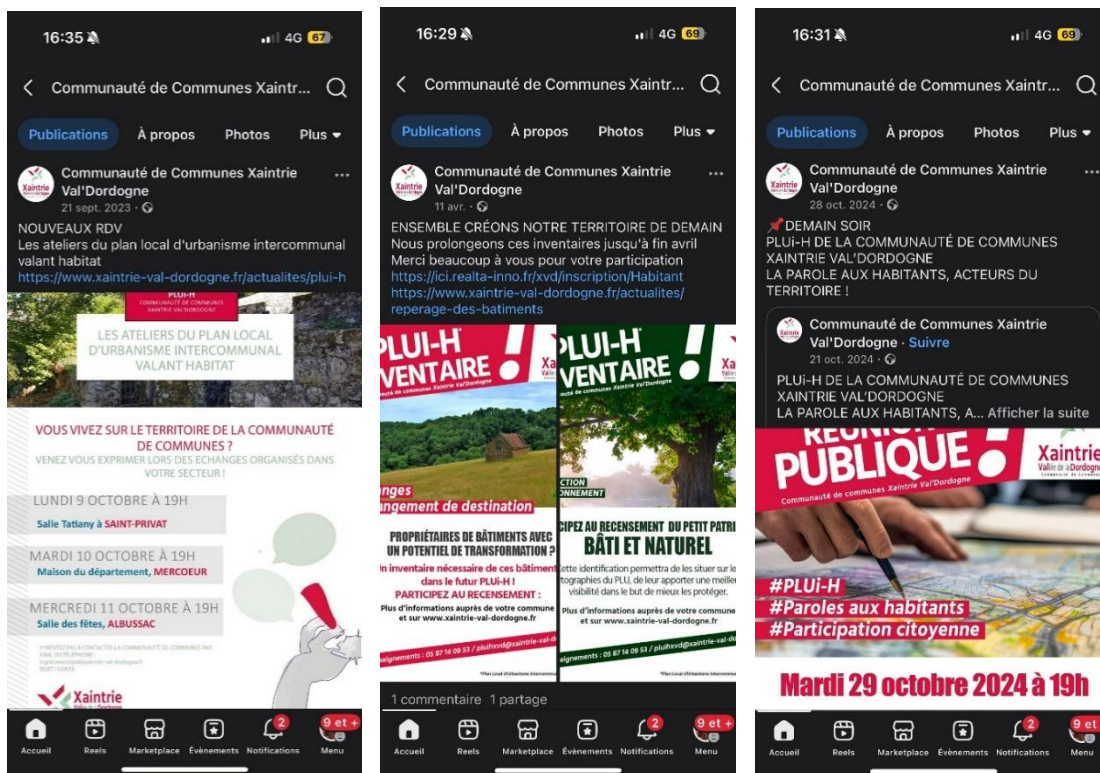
16:35 4G 67

Communauté de Communes Xaintr...

Publications À propos Photos Plus

Communauté de Communes Xaintrie Val'Dordogne
21 sept. 2023 ·

NOUVEAUX RDV
Les ateliers du plan local d'urbanisme intercommunal valant habitat
https://www.xaintrie-val-dordogne.fr/actualites/plui-h

PLUi-H
COMMUNAUTÉ DE COMMUNES XAINTRIE VAL'DORDOGNE

LES ATELIERS DU PLAN LOCAL D'URBANISME INTERCOMMUNAL VALANT HABITAT

VOUS VIVEZ SUR LE TERRITOIRE DE LA COMMUNAUTÉ DE COMMUNES ?
VENEZ VOUS EXPRIMER LORS DES ECHANGES ORGANISÉS DANS VOTRE SECTEUR !

LUNDI 9 OCTOBRE À 19H
Salle Tatiany à SAINT-PRIVAT

MARDI 10 OCTOBRE À 19H
Maison du département, MERCOEUR

MERCREDI 11 OCTOBRE À 19H
Salle des fêtes, ALBUSSAC

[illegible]

Xaintrie

Accueil Reels Marketplace Évènements 2 Notifications 9 et + Menu

16:29 4G 69

Communauté de Communes Xaintr...

Publications À propos Photos Plus

Communauté de Communes Xaintrie Val'Dordogne
11 avr. ·

ENSEMBLE CRÉONS NOTRE TERRITOIRE DE DEMAIN
Nous prolongeons ces inventaires jusqu'à fin avril
Merci beaucoup à vous pour votre participation
https://ici.realta-inno.fr/xvd/inscription/Habitant
https://www.xaintrie-val-dordogne.fr/actualites/reperage-des-batiments

PLUi-H
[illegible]VENTAIRE
Xa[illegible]
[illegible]nges
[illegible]angement de destination
PROPRIÉTAIRES DE BÂTIMENTS AVEC UN POTENTIEL DE TRANSFORMATION ?
Un inventaire nécessaire de ces bâtiments dans le futur PLUi-H !
PARTICIPEZ AU RECENSEMENT :
Plus d'informations auprès de votre commune et sur www.xaintrie-val-dordogne.fr
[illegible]eignements : 05 87 14 09 53 / pluihxvd@xaintrie-val-d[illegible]

PLUi-H
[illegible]VENTAIRE
Xa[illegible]
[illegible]CTION
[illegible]ONNEMENT
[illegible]CIPEZ AU RECENSEMENT DU PETIT PATRI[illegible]
BÂTI ET NATUREL
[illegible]ette identification permettra de les situer sur le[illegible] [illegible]tographies du PLU, de leur apporter une meille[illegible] visibilité dans le but de mieux les protéger.
Plus d'informations auprès de votre commune et sur www.xaintrie-val-dordogne.fr
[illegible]eignements : 05 87 14 09 53 / pluihxvd@xaintrie-val-d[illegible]

1 commentaire 1 partage

Accueil Reels Marketplace Évènements 2 Notifications 9 et + Menu

16:31 4G 69

Communauté de Communes Xaintr...

Publications À propos Photos Plus

Communauté de Communes Xaintrie Val'Dordogne
28 oct. 2024 ·

DEMAIN SOIR
PLUi-H DE LA COMMUNAUTÉ DE COMMUNES XAINTRIE VAL'DORDOGNE
LA PAROLE AUX HABITANTS, ACTEURS DU TERRITOIRE !

Communauté de Communes Xaintrie Val'Dordogne · Suivre
21 oct. 2024 ·
PLUi-H DE LA COMMUNAUTÉ DE COMMUNES XAINTRIE VAL'DORDOGNE
LA PAROLE AUX HABITANTS, A... Afficher la suite

RÉUNION PUBLIQUE !
Xaintrie Vallée de la Dordogne
Communauté de communes Xaintrie Val'Dordogne
#PLUi-H
#Paroles aux habitants
#Participation citoyenne
Mardi 29 octobre 2024 à 19h

Accueil Reels Marketplace Évènements 2 Notifications 9 et Menu